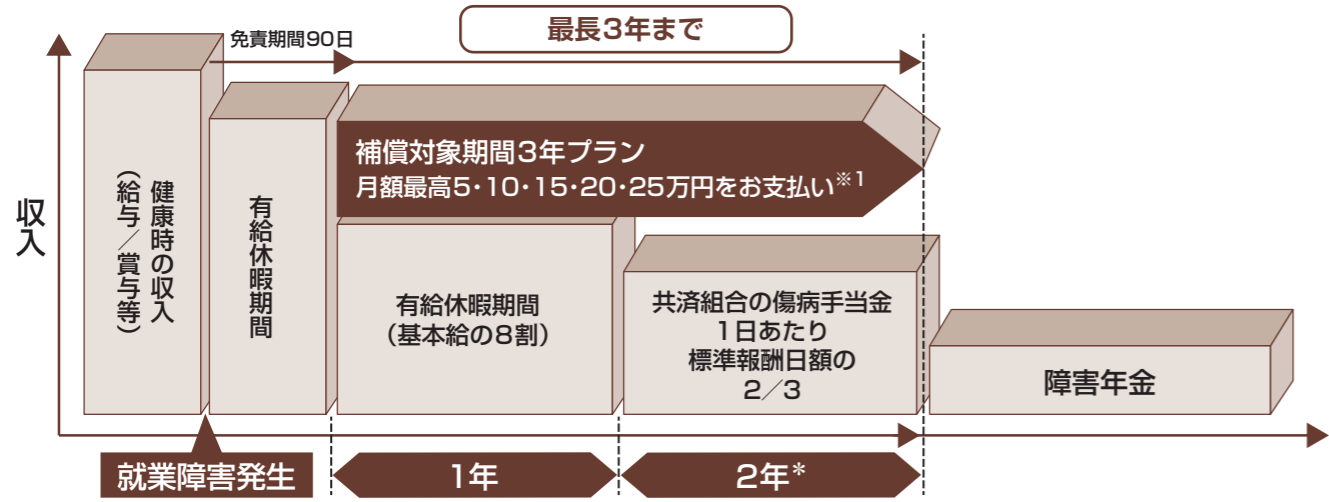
最長3年まで

免責期間90日

収入

健康時の収入（給与／賞与等）

有給休暇期間

補償対象期間3年プラン
月額最高5・10・15・20・25万円をお支払い※1

有給休暇期間
（基本給の8割）

共済組合の傷病手当金
1日あたり
標準報酬日額の
2／3

障害年金

就業障害発生

1年

2年※